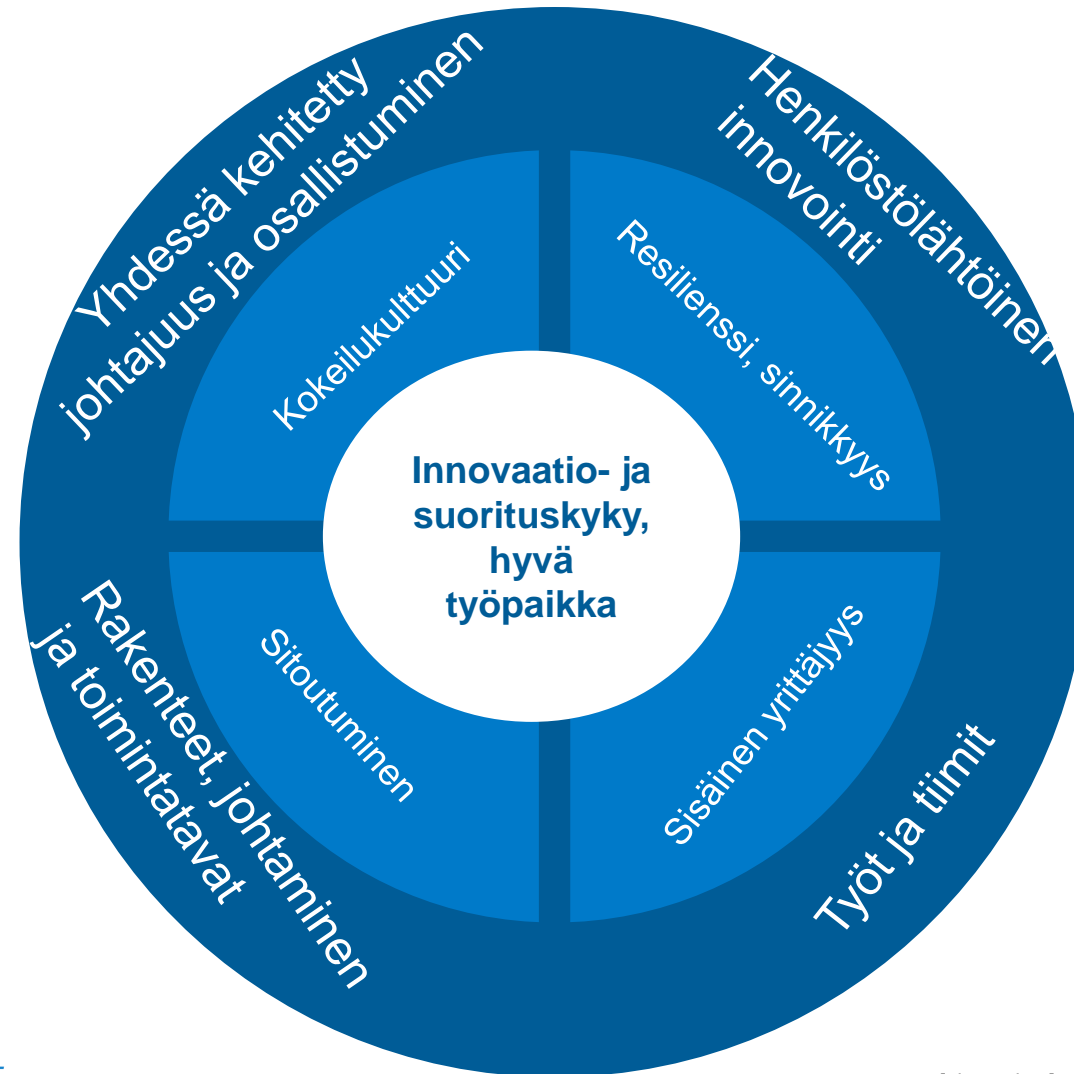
Yhdessä kehitetty johtajuus ja osallistuminen

Henkilöstölähtöinen innovointi

Rakenteet, johtaminen ja toimintatavat

Työt ja tiimit

Kokeilukulttuuri

Resilienssi, sinnikkyys

Sitoutuminen

Sisäinen yrittäjyys

Innovaatio- ja suorituskyky, hyvä työpaikka